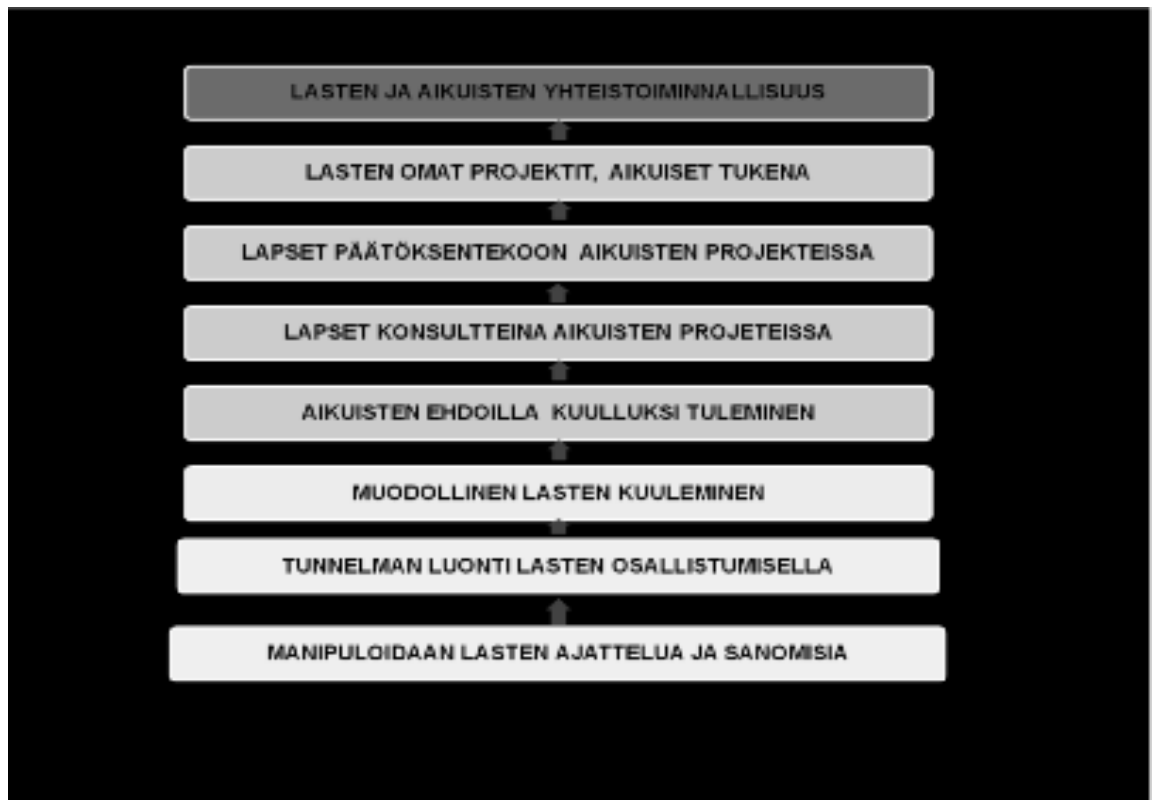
LASTEN JA AIKUISTEN YHTEISTOIMINNALLISUUS

LASTEN OMAT PROJEKTIT, AIKUISET TUKENA

LAPSET PÄÄTÖKSENTEKOON AIKUISTEN PROJEKTEISSA

LAPSET KONSULTTEINA AIKUISTEN PROJETEISSA

AIKUISTEN EHDOILLA KUULLUKSI TULEMINEN

MUODOLLINEN LASTEN KUULEMINEN

TUNNELMAN LUONTI LASTEN OSALLISTUMISELLA

MANIPULOIDAAN LASTEN AJATTELUA JA SANOMISIA